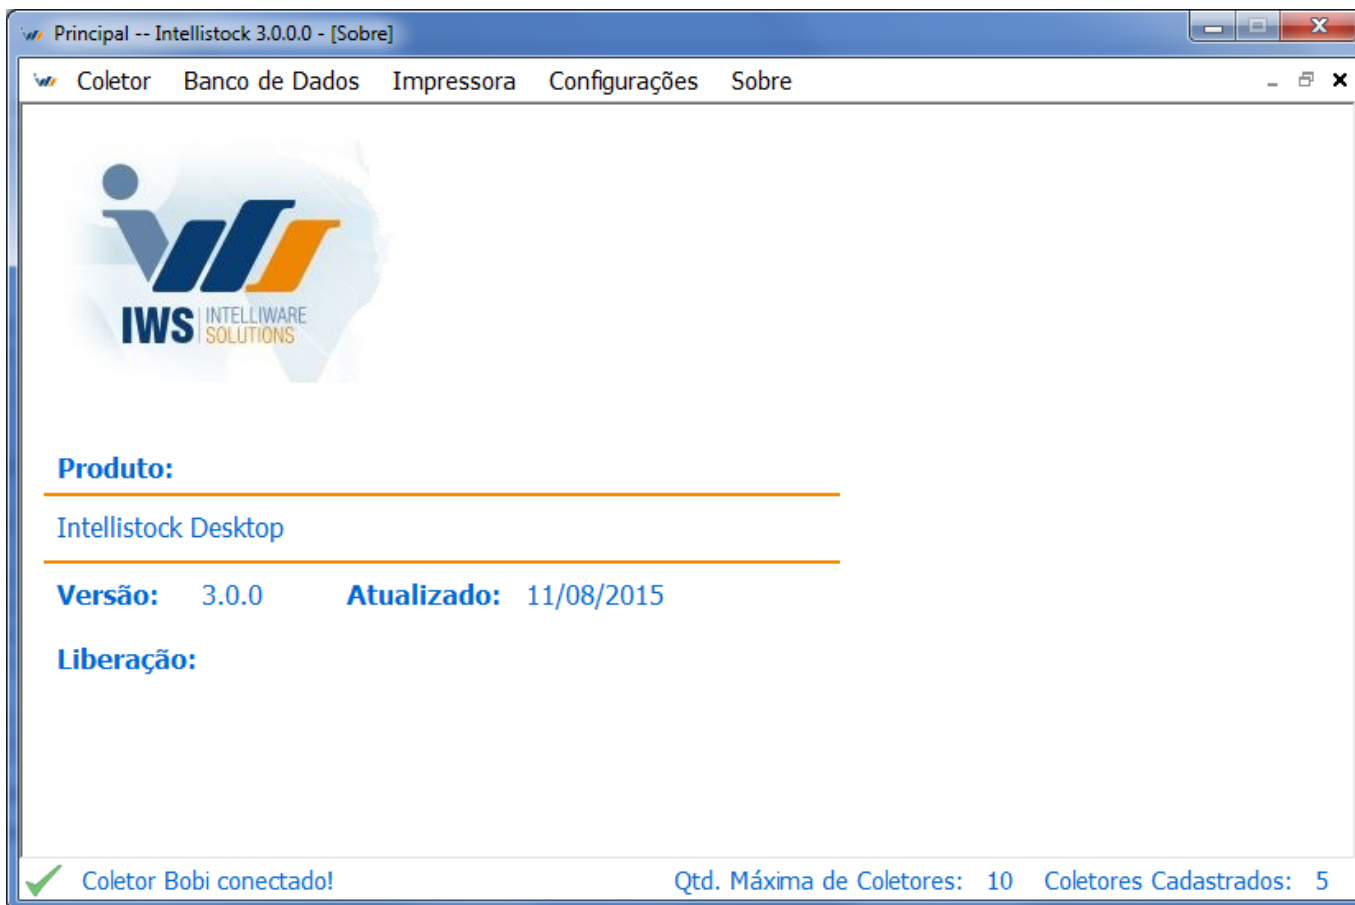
Principal -- Intellistock 3.0.0.0 - [Sobre]

Coletor Banco de Dados Impressora Configurações Sobre

IWS INTELLIWARE SOLUTIONS

Produto:

Intellistock Desktop

Versão: 3.0.0 Atualizado: 11/08/2015

Liberação:

Coletor Bobi conectado! Qtd. Máxima de Coletores: 10 Coletores Cadastrados: 5